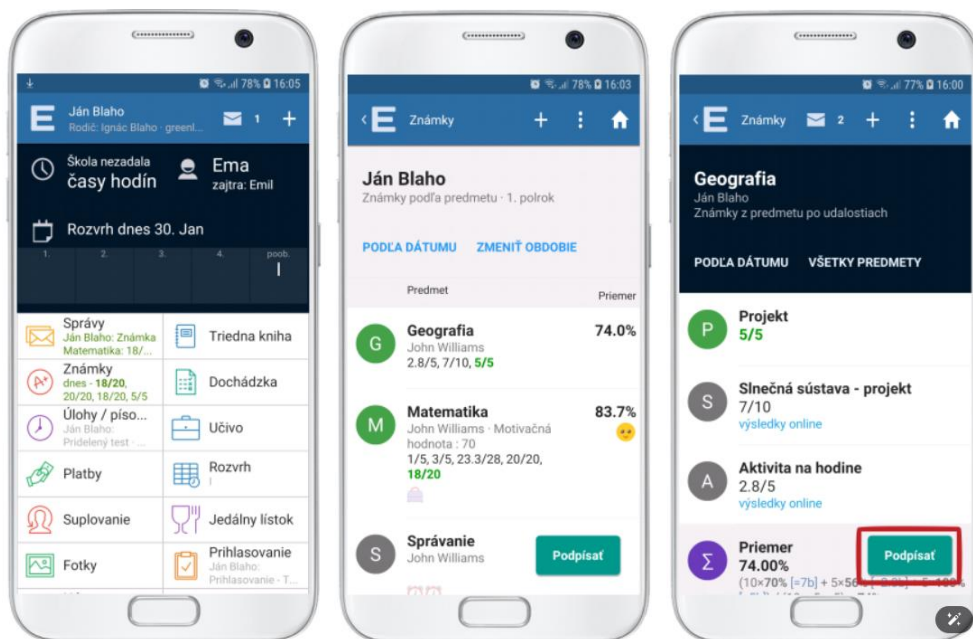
(.............)

78% 16:05

E Ján Blaho
Rodič: Ignác Blaho · greenl...
1 +

Škola nezadala
časy hodín

Ema
zajtra: Emil

Rozvrh dnes 30. Jan

1. 2. 3. 4. poob.

Správy
Ján Blaho: Známka Matematika: 18/...

Triedna kniha

Známky
dnes - 18/20, 20/20, 18/20, 5/5

Dochádzka

Úlohy / píso...
Ján Blaho: Pridelený test · ...

Učivo

Platby

Rozvrh

Suplovanie

Jedálny lístok

Fotky

Prihlasovanie
Ján Blaho: Prihlasovanie - T...

(.............)

78% 16:03

E Známky + ⋮

Ján Blaho
Známky podľa predmetu · 1. polrok

PODĽA DÁTUMU ZMENIŤ OBDOBIE

Predmet Priemer

G Geografia
John Williams
2.8/5, 7/10, 5/5
74.0%

M Matematika
John Williams · Motivačná hodnota : 70
1/5, 3/5, 23.3/28, 20/20, 18/20
83.7%

S Správanie
John Williams
Podpísať

(.............)

77% 16:00

E Známky 2 + ⋮

Geografia
Ján Blaho
Známky z predmetu po udalostiach

PODĽA DÁTUMU VŠETKY PREDMETY

P Projekt
5/5

S Slnečná sústava - projekt
7/10
výsledky online

A Aktivita na hodine
2.8/5
výsledky online

Σ Priemer
74.00%
(10×70% [=7b] + 5×56% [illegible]
Podpísať